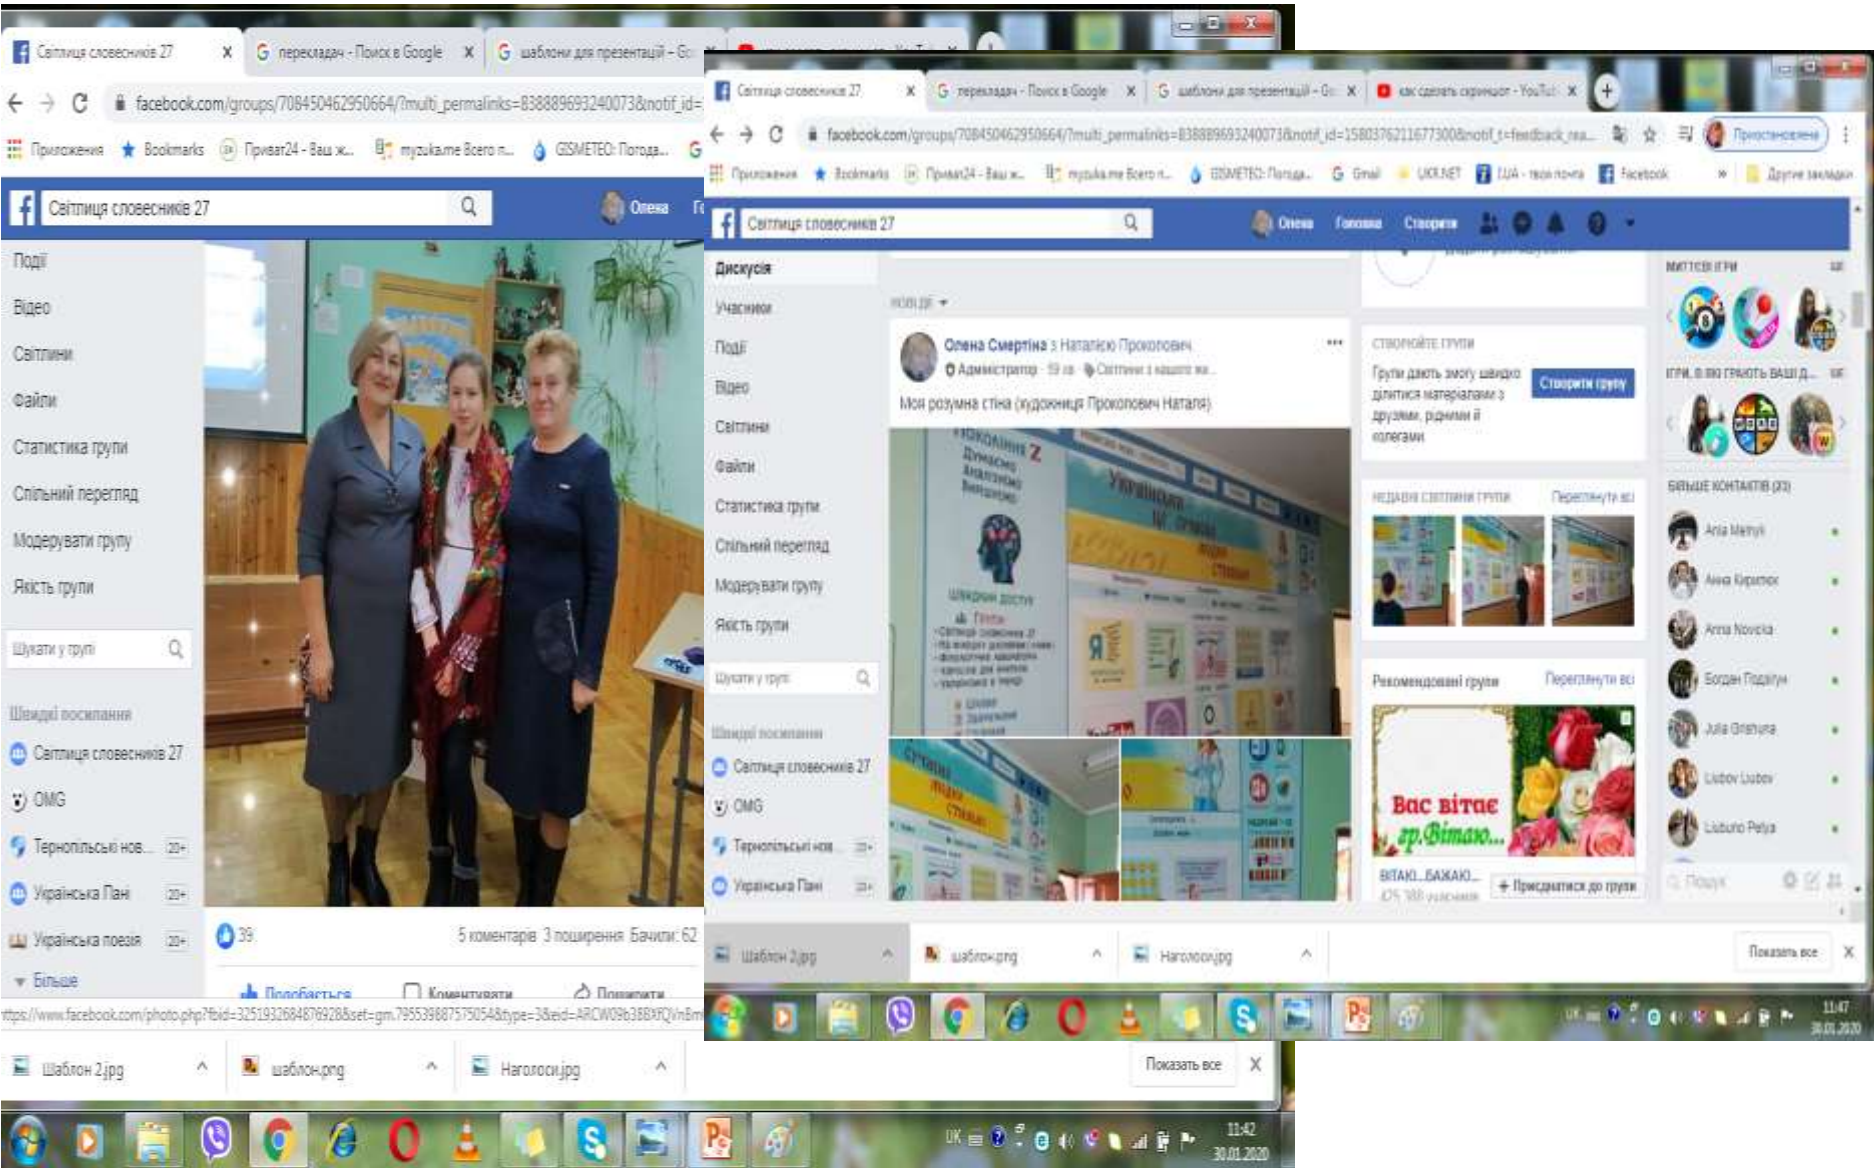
Світлиця словесників 27 × G перекладач - Поиск в Google × G шаблони для презентацій - Go ×

facebook.com/groups/708450462950664/?multi_permalinks=838889693240073&notif_id=

Приложения Bookmarks Приват24 - Ваш ж... myzuka.me Всего п... GISMETEO: Погода...

Світлиця словесників 27 Олена

Події
Відео
Світлини
Файли
Статистика групи
Спільний перегляд
Модерувати групу
Якість групи

Шукати у групі

Швидкі посилання
Світлиця словесників 27
OMG
Тернопільські нов... 20+
Українська Пані 20+
Українська поезія 20+
Більше

39 5 коментарів 3 поширення Бачили: 62

Подобається Коментувати Поширити

https://www.facebook.com/photo.php?fbid=3251932684876928&set=gm.795539887575054&type=3&eid=ARCW09b38BXfQVn8m

Шаблон 2.jpg шаблон.png Наголоси.jpg Показать все ×

11:42 30.01.2020

Світлиця словесників 27 × G перекладач - Поиск в Google × G шаблони для презентацій - Go × как сделать скриншот - YouTube ×

facebook.com/groups/708450462950664/?multi_permalinks=838889693240073&notif_id=1580376211677300&notif_t=feedback_rea...

Приостановлена

Приложения Bookmarks Приват24 - Ваш ж... myzuka.me Всего п... GISMETEO: Погода... Gmail UKR.NET I.UA - твоя почта Facebook Другие закладки

Світлиця словесників 27 Олена Головна Створити

Дискусія
Учасники
Події
Відео
Світлини
Файли
Статистика групи
Спільний перегляд
Модерувати групу
Якість групи

Шукати у групі

Швидкі посилання
Світлиця словесників 27
OMG
Тернопільські нов... 20+
Українська Пані 20+

НОВІ ДІЇ

Олена Смертіна з Наталією Прокопович
Адміністратор · 59 хв · Світлини з нашого жи...
Моя розумна стіна (художниця Прокопович Наталя)

СТВОРЮЙТЕ ГРУПИ
Групи дають змогу швидко ділитися матеріалами з друзями, рідними й колегами
Створити групу

НЕДАВНІ СВІТЛИНИ ГРУПИ Переглянути всі

Рекомендовані групи Переглянути всі
Вас вітає гр.Вітаю...
ВІТАЮ...БАЖАЮ...
+ Приєднатися до групи

МИТТЄВІ ІГРИ
ІГРИ, В ЯКІ ГРАЮТЬ ВАШІ Д...
БІЛЬШЕ КОНТАКТІВ (23)
Ania Mamyk
Анна Кіраєнко
Anna Novicka
Богдан Подолук
Julia Grabyna
Liubov Liubov
Liuboiro Petya
Пошук

Шаблон 2.jpg шаблон.png Наголоси.jpg Показать все ×

11:47 30.01.2020